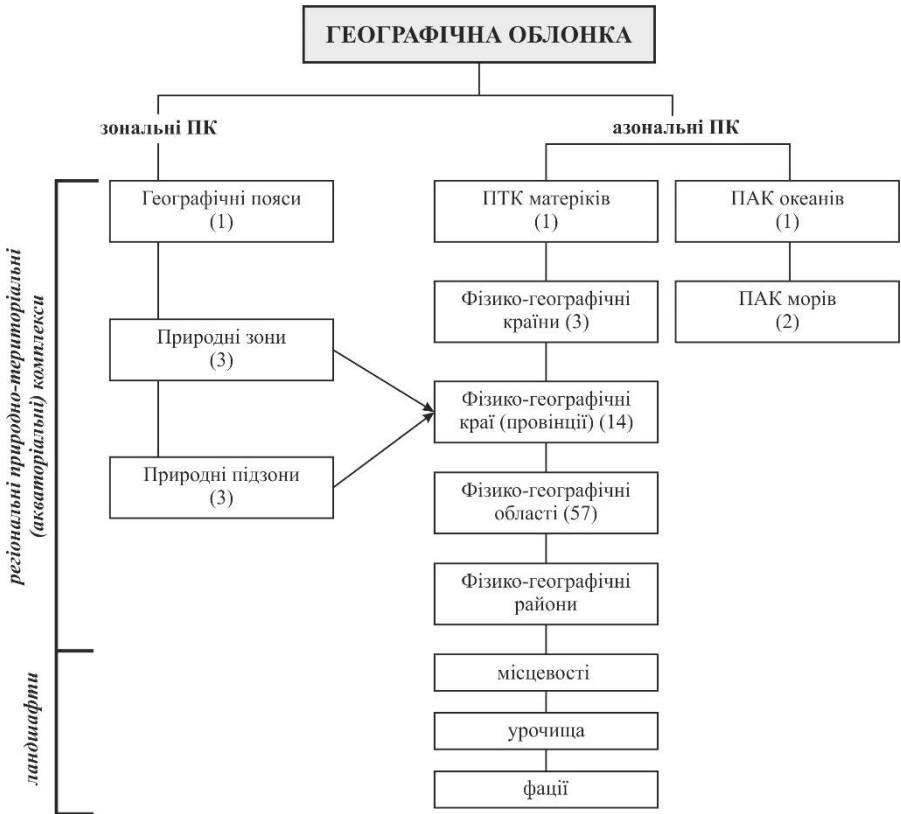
ГЕОГРАФІЧНА ОБЛОНКА

зональні ПК

азональні ПК

регіональні природно-територіальні (акваторіальні) комплекси

Географічні пояси (1)

ПТК материків (1)

ПАК океанів (1)

Фізико-географічні країни (3)

ПАК морів (2)

Природні зони (3)

Фізико-географічні краї (провінції) (14)

Природні підзони (3)

Фізико-географічні області (57)

Фізико-географічні райони

ландшафти

місцевості

урочища

фації